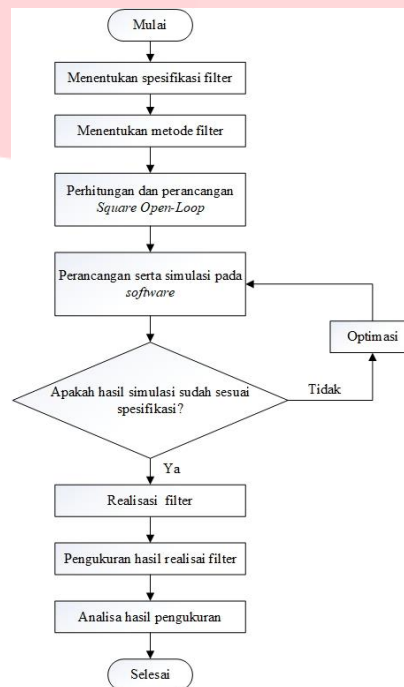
Mulai

Menentukan spesifikasi filter

Menentukan metode filter

Perhitungan dan perancangan *Square Open-Loop*

Perancangan serta simulasi pada *software*

Optimasi

Apakah hasil simulasi sudah sesuai spesifikasi?

Tidak

Ya

Realisasi filter

Pengukuran hasil realisai filter

Analisa hasil pengukuran

Selesai